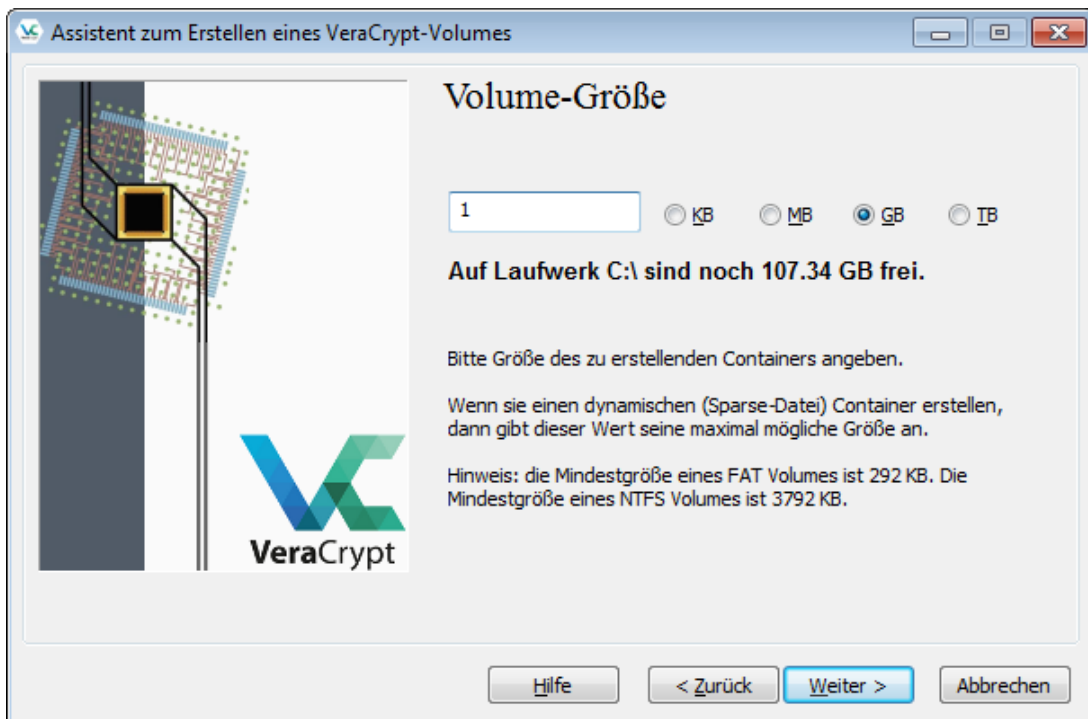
Assistent zum Erstellen eines VeraCrypt-Volumes

VeraCrypt

Volume-Größe

1

KB MB GB TB

Auf Laufwerk C:\ sind noch 107.34 GB frei.

Bitte Größe des zu erstellenden Containers angeben.

Wenn sie einen dynamischen (Sparse-Datei) Container erstellen, dann gibt dieser Wert seine maximal mögliche Größe an.

Hinweis: die Mindestgröße eines FAT Volumes ist 292 KB. Die Mindestgröße eines NTFS Volumes ist 3792 KB.

Hilfe

< Zurück

Weiter >

Abbrechen